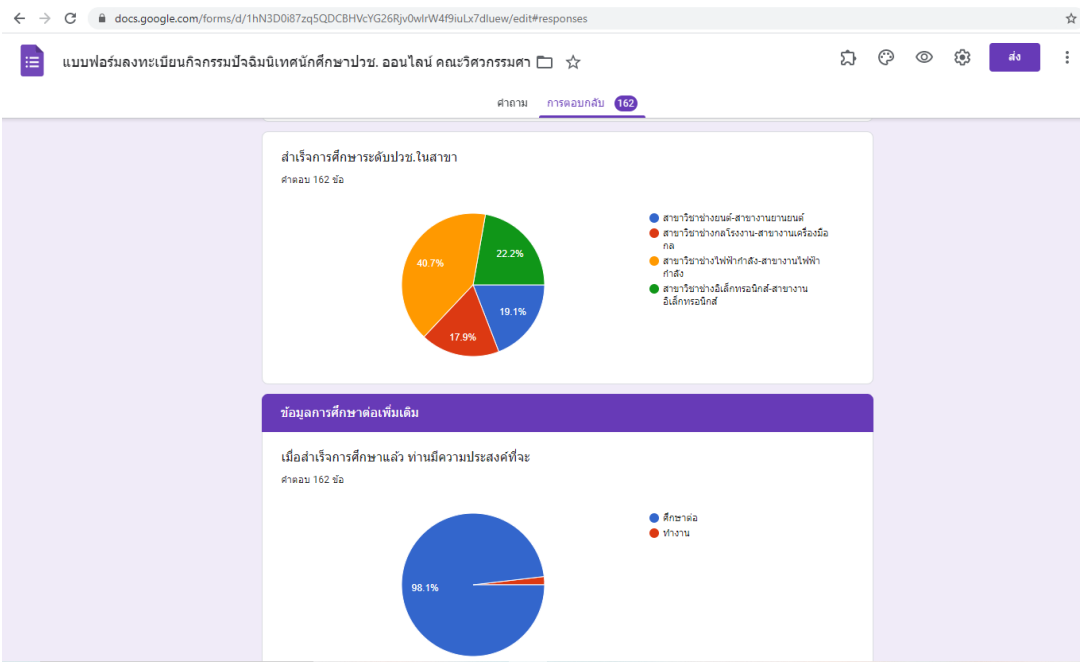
docs.google.com/forms/d/1hN3D0i87zq5QDCBHVcYG26Rjv0wlrW4f9iuLx7dluew/edit#responses

แบบฟอร์มลงทะเบียนกิจกรรมปัจฉิมนิเทศนักศึกษาปวช. ออนไลน์ คณะวิศวกรรมศา

ส่ง

คำถาม การตอบกลับ 162

สำเร็จการศึกษาระดับปวช.ในสาขา

คำตอบ 162 ข้อ

40.7%
22.2%
19.1%
17.9%

สาขาวิชาช่างยนต์-สาขางานยานยนต์
สาขาวิชาช่างกลโรงงาน-สาขางานเครื่องมือกล
สาขาวิชาช่างไฟฟ้ากำลัง-สาขางานไฟฟ้ากำลัง
สาขาวิชาช่างอิเล็กทรอนิกส์-สาขางานอิเล็กทรอนิกส์

ข้อมูลการศึกษาต่อเพิ่มเติม

เมื่อสำเร็จการศึกษาแล้ว ท่านมีความประสงค์ที่จะ

คำตอบ 162 ข้อ

98.1%

ศึกษาต่อ
ทำงาน